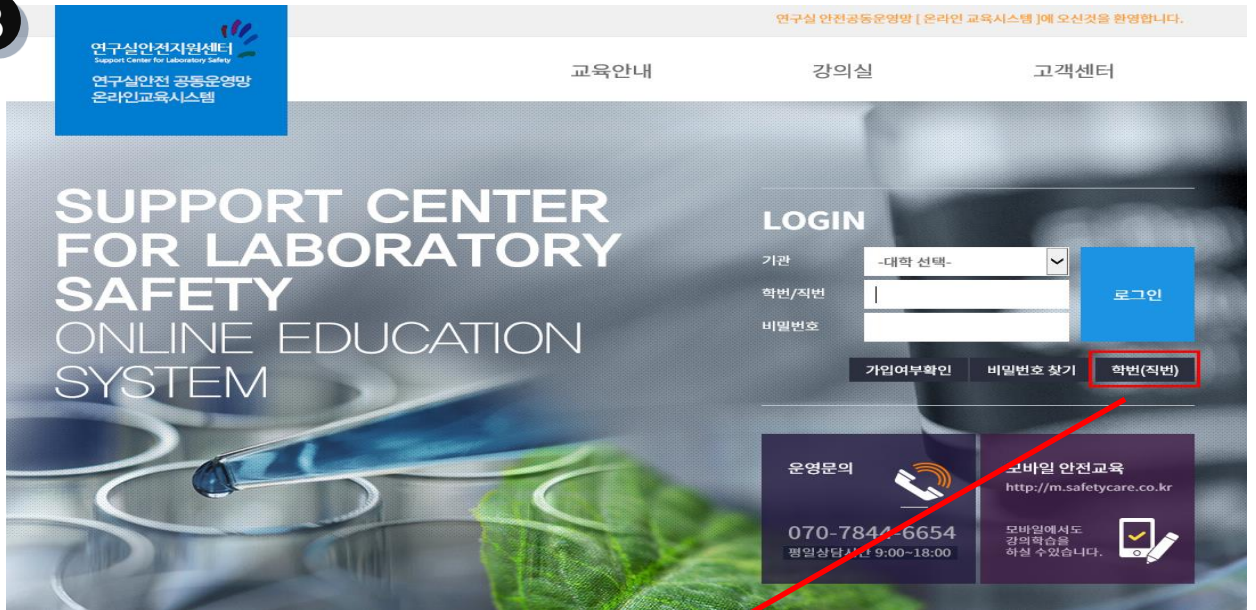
3

연구실안전지원센터
Support Center for Laboratory Safety
연구실안전 공동운영망
온라인교육시스템

연구실 안전공동운영망 [ 온라인 교육시스템 ]에 오신것을 환영합니다.

교육안내
강의실
고객센터

SUPPORT CENTER FOR LABORATORY SAFETY
ONLINE EDUCATION SYSTEM

LOGIN
기관 -대학 선택-
학번/직번
비밀번호
로그인
가입여부확인
비밀번호 찾기
학번(직번)

운영문의
070-7844-6654
평일상담시간 9:00~18:00

모바일 안전교육
http://m.safetycare.co.kr
모바일에서도 강의학습을 하실 수있습니다.